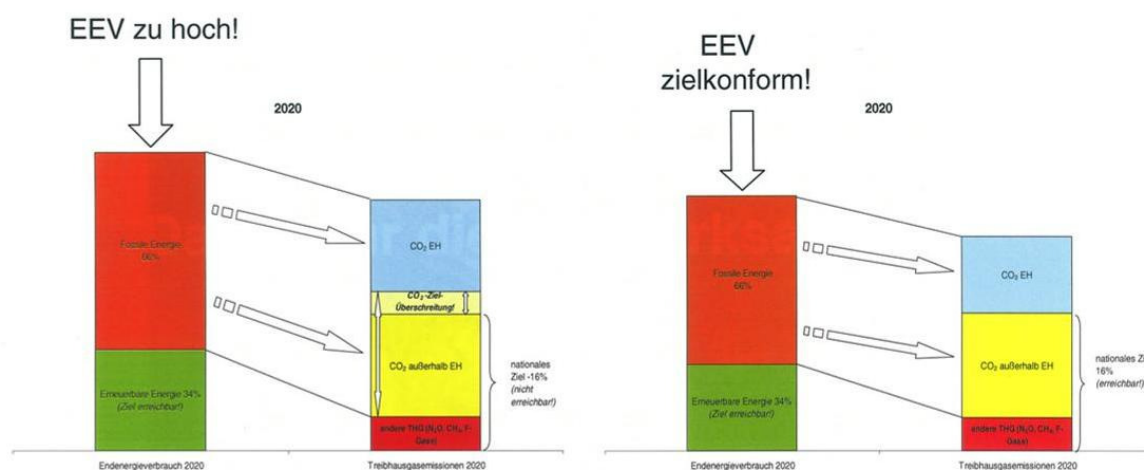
EEV zu hoch!

2020

Fossile Energie 66%

Erneuerbare Energie 34% (Ziel erreichbar!)

$CO_2$ EH

$CO_2$-Ziel-Überschreitung!

$CO_2$ außerhalb EH

andere THG ($N_2O$, $CH_4$, F-Gase)

nationales Ziel -16% (nicht erreichbar!)

Endenergieverbrauch 2020

Treibhausgasemissionen 2020

EEV zielkonform!

2020

Fossile Energie 66%

Erneuerbare Energie 34% (Ziel erreichbar!)

$CO_2$ EH

$CO_2$ außerhalb EH

andere THG ($N_2O$, $CH_4$, F-Gase)

nationales Z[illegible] 16% (erreichbar!)

Endenergieverbrauch 2020

Treibhausgasemissionen 2020